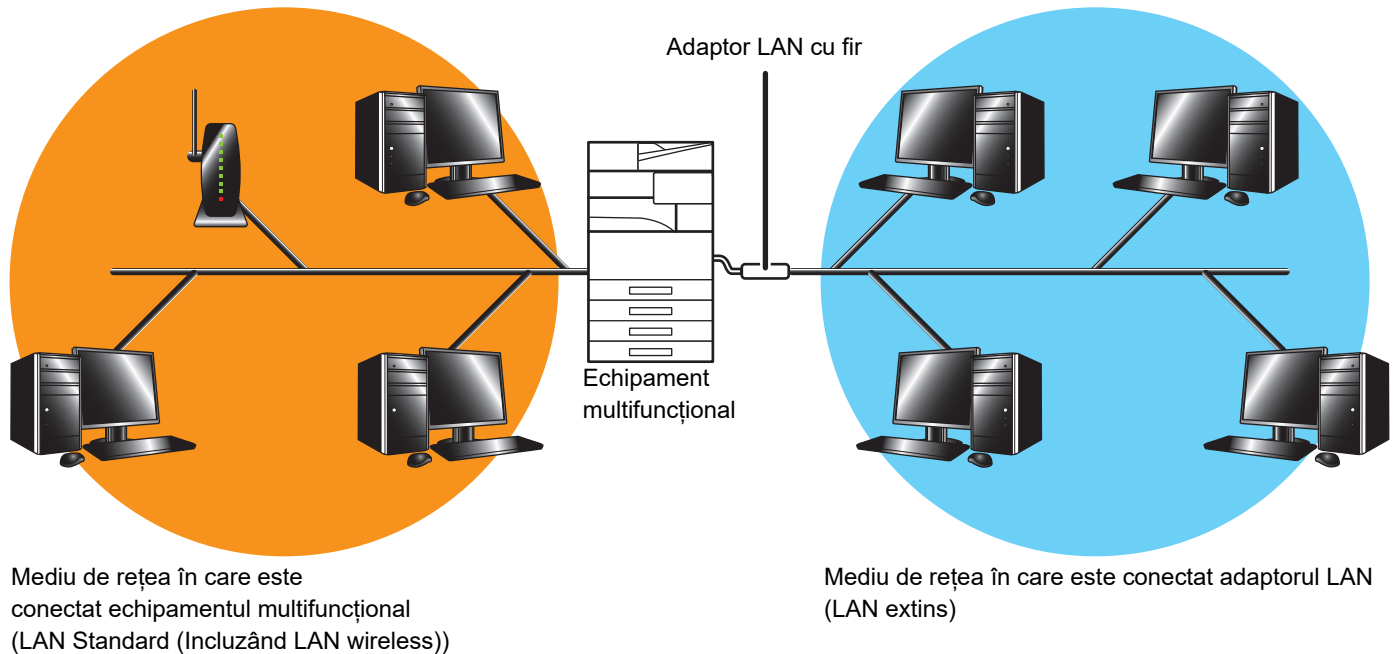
Adaptor LAN cu fir

Echipament multifuncțional

Mediu de rețea în care este conectat echipamentul multifuncțional (LAN Standard (Incluzând LAN wireless))

Mediu de rețea în care este conectat adaptorul LAN (LAN extins)